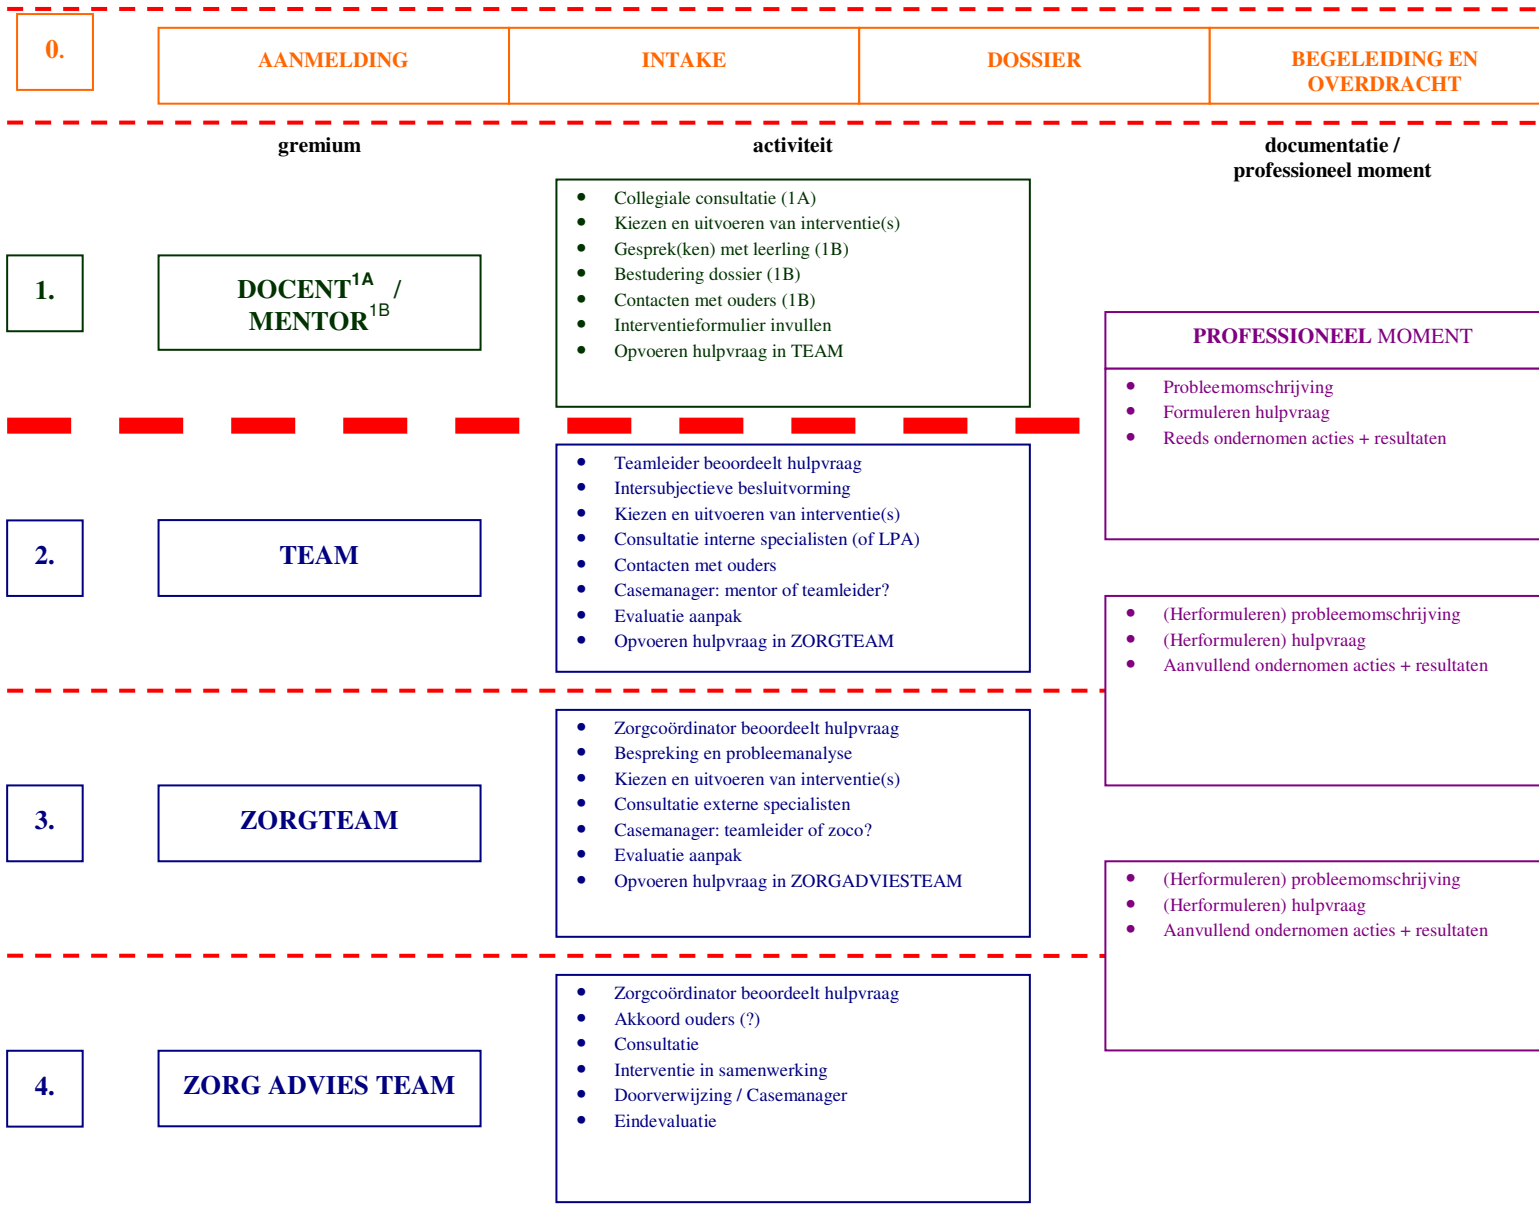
0.

| AANMELDING | INTAKE | DOSSIER | BEGELEIDING EN OVERDRACHT |
|---|---|---|---|

gremium

activiteit

documentatie / professioneel moment

1.

DOCENT$^{1A}$ / MENTOR$^{1B}$

- Collegiale consultatie (1A)
- Kiezen en uitvoeren van interventie(s)
- Gesprek(ken) met leerling (1B)
- Bestudering dossier (1B)
- Contacten met ouders (1B)
- Interventieformulier invullen
- Opvoeren hulpvraag in TEAM

PROFESSIONEEL MOMENT

- Probleemomschrijving
- Formuleren hulpvraag
- Reeds ondernomen acties + resultaten

2.

TEAM

- Teamleider beoordeelt hulpvraag
- Intersubjectieve besluitvorming
- Kiezen en uitvoeren van interventie(s)
- Consultatie interne specialisten (of LPA)
- Contacten met ouders
- Casemanager: mentor of teamleider?
- Evaluatie aanpak
- Opvoeren hulpvraag in ZORGTEAM

- (Herformuleren) probleemomschrijving
- (Herformuleren) hulpvraag
- Aanvullend ondernomen acties + resultaten

3.

ZORGTEAM

- Zorgcoördinator beoordeelt hulpvraag
- Bespreking en probleemanalyse
- Kiezen en uitvoeren van interventie(s)
- Consultatie externe specialisten
- Casemanager: teamleider of zoco?
- Evaluatie aanpak
- Opvoeren hulpvraag in ZORGADVIESTEAM

- (Herformuleren) probleemomschrijving
- (Herformuleren) hulpvraag
- Aanvullend ondernomen acties + resultaten

4.

ZORG ADVIES TEAM

- Zorgcoördinator beoordeelt hulpvraag
- Akkoord ouders (?)
- Consultatie
- Interventie in samenwerking
- Doorverwijzing / Casemanager
- Eindevaluatie